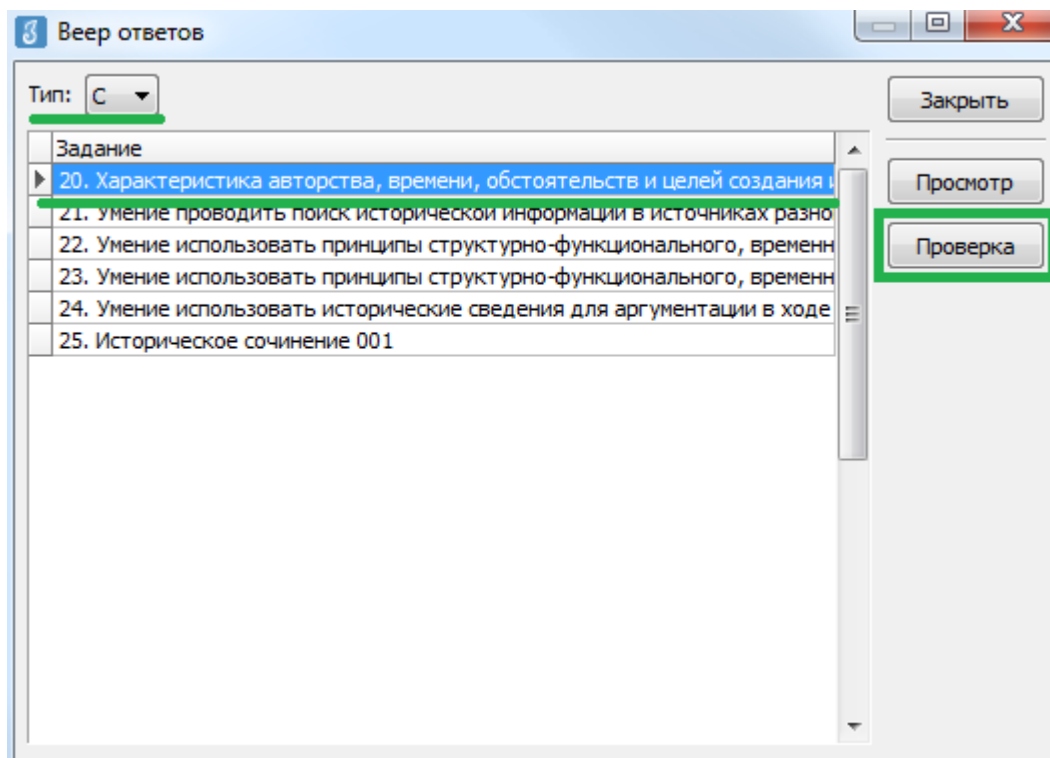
Веер ответов

Тип: С

Закрыть

| Задание |
|---|
| 20. Характеристика авторства, времени, обстоятельств и целей создания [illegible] |
| 21. Умение проводить поиск исторической информации в источниках разно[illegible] |
| 22. Умение использовать принципы структурно-функционального, временн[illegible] |
| 23. Умение использовать принципы структурно-функционального, временн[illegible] |
| 24. Умение использовать исторические сведения для аргументации в ходе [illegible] |
| 25. Историческое сочинение 001 |

Просмотр

Проверка